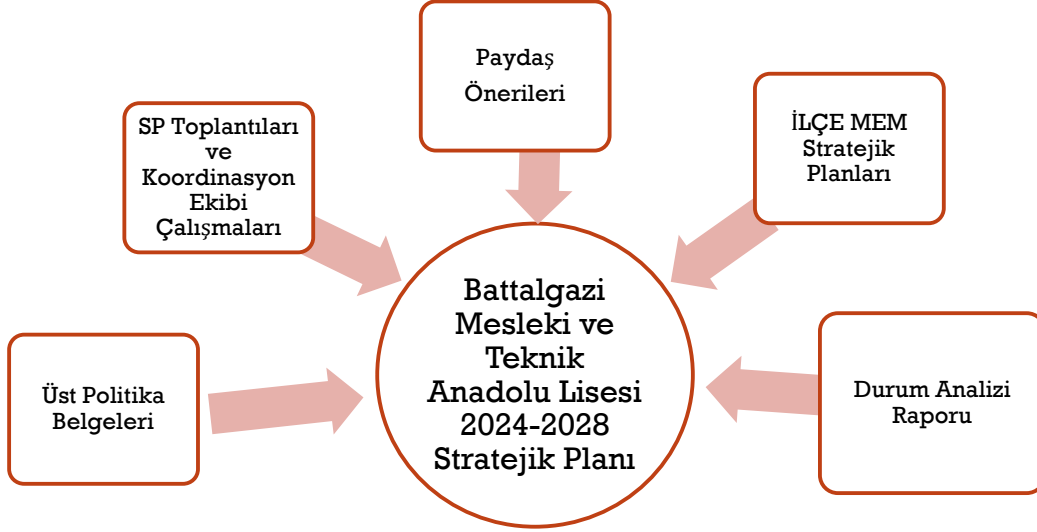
Paydaş Önerileri

SP Toplantıları ve Koordinasyon Ekibi Çalışmaları

İLÇE MEM Stratejik Planları

Battalgazi Mesleki ve Teknik Anadolu Lisesi 2024-2028 Stratejik Planı

Üst Politika Belgeleri

Durum Analizi Raporu